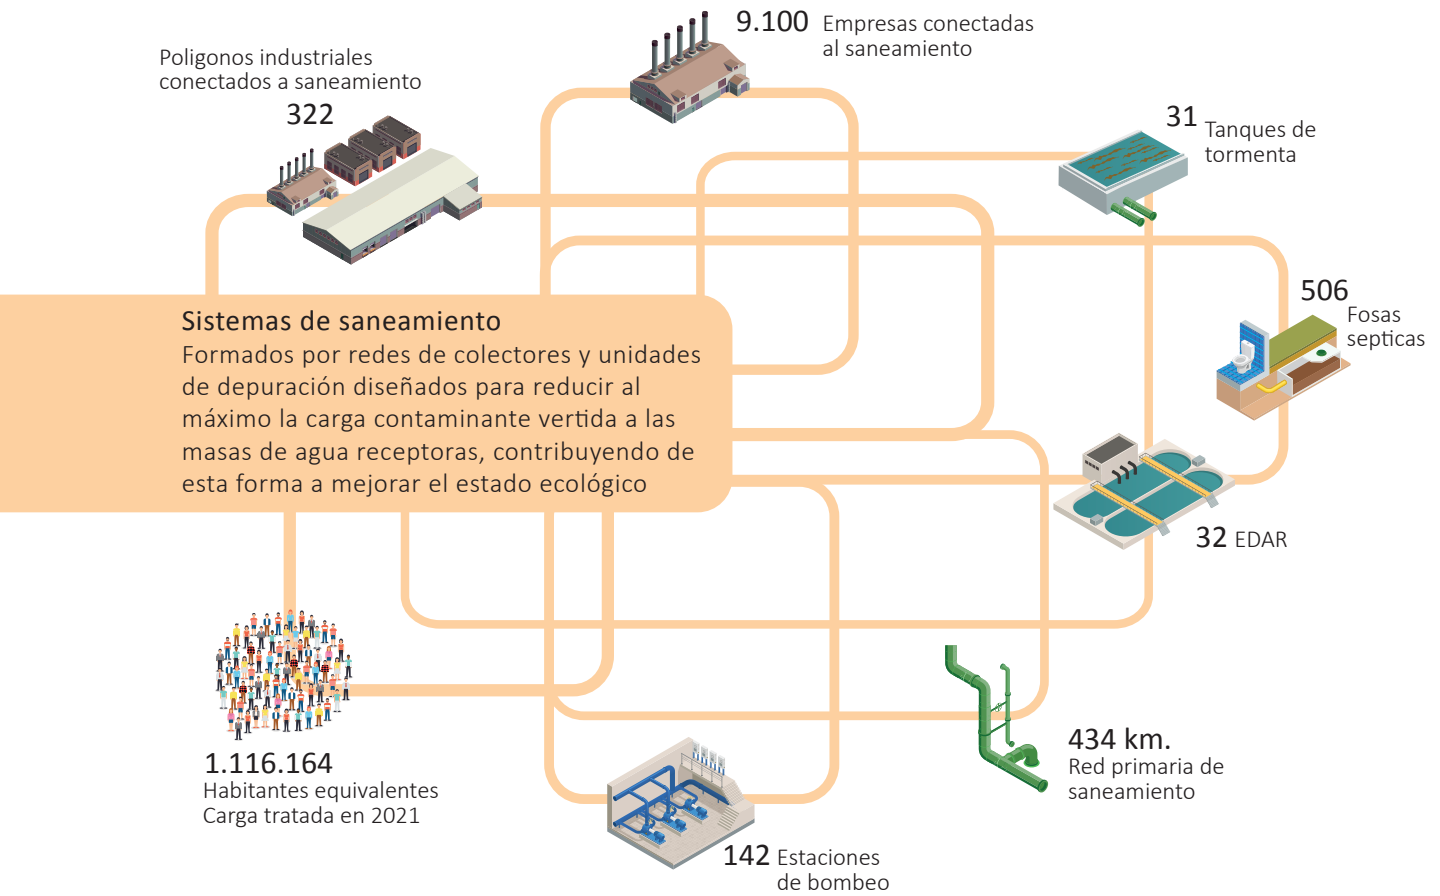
Poligonos industriales conectados a saneamiento
322

9.100 Empresas conectadas al saneamiento

31 Tanques de tormenta

506 Fosas septicas

Sistemas de saneamiento
Formados por redes de colectores y unidades de depuración diseñados para reducir al máximo la carga contaminante vertida a las masas de agua receptoras, contribuyendo de esta forma a mejorar el estado ecológico

32 EDAR

1.116.164
Habitantes equivalentes
Carga tratada en 2021

434 km.
Red primaria de saneamiento

142 Estaciones de bombeo